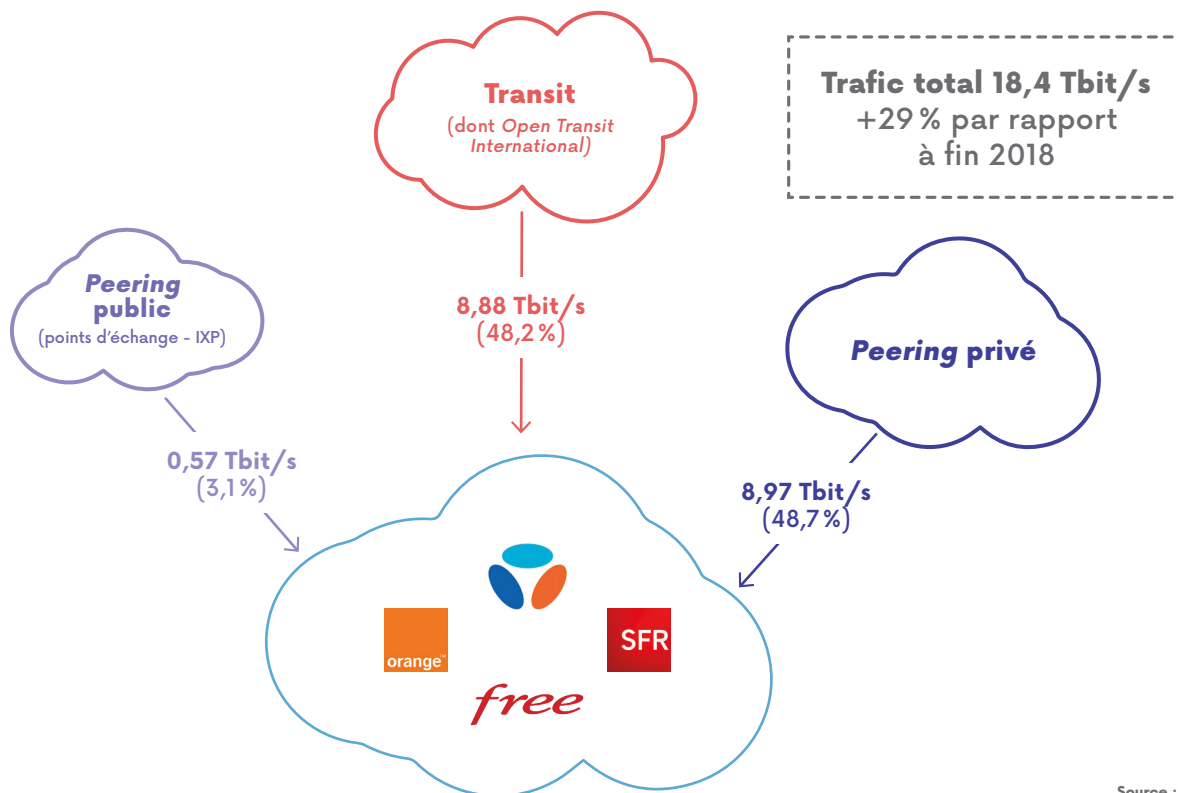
Transit
(dont Open Transit International)

Trafic total 18,4 Tbit/s
+29 % par rapport à fin 2018

Peering public
(points d'échange - IXP)

8,88 Tbit/s
(48,2 %)

Peering privé

0,57 Tbit/s
(3,1 %)

8,97 Tbit/s
(48,7 %)

orange™

SFR

free

Source :